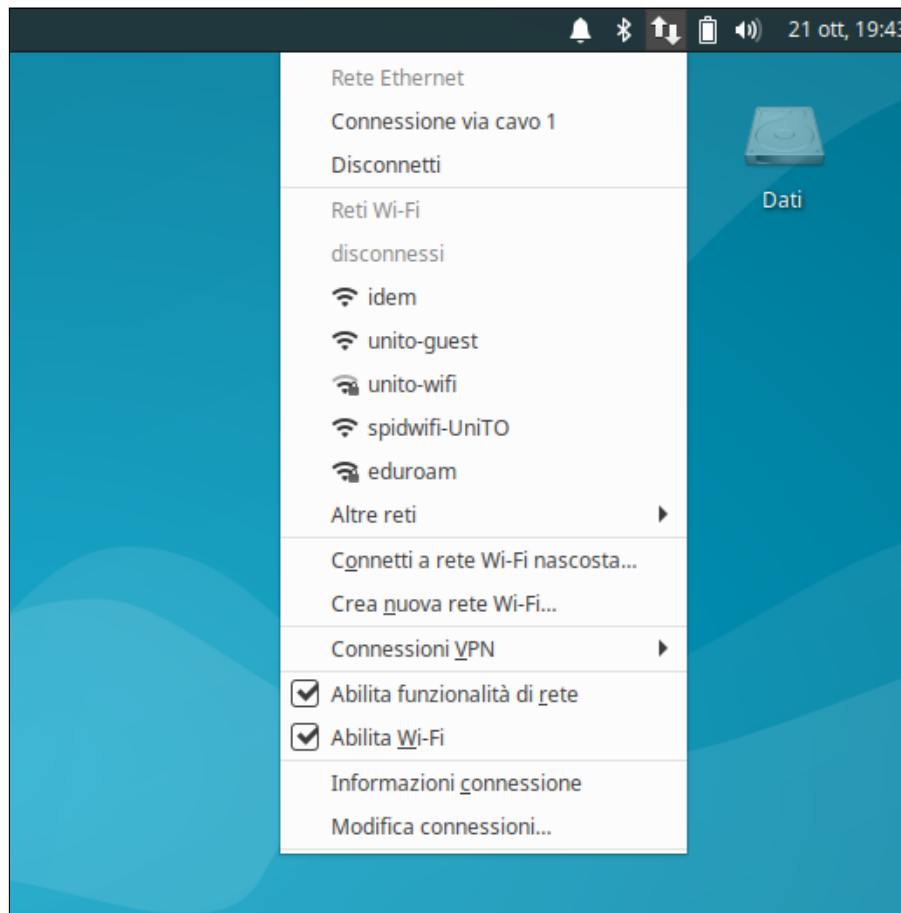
21 ott, 19:43

Rete Ethernet
Connessione via cavo 1
Disconnetti
Reti Wi-Fi
disconnessi
idem
unito-guest
unito-wifi
spidwifi-UniTO
eduroam
Altre reti
Connetti a rete Wi-Fi nascosta...
Crea nuova rete Wi-Fi...
Connessioni VPN
Abilita funzionalità di rete
Abilita Wi-Fi
Informazioni connessione
Modifica connessioni...

Dati